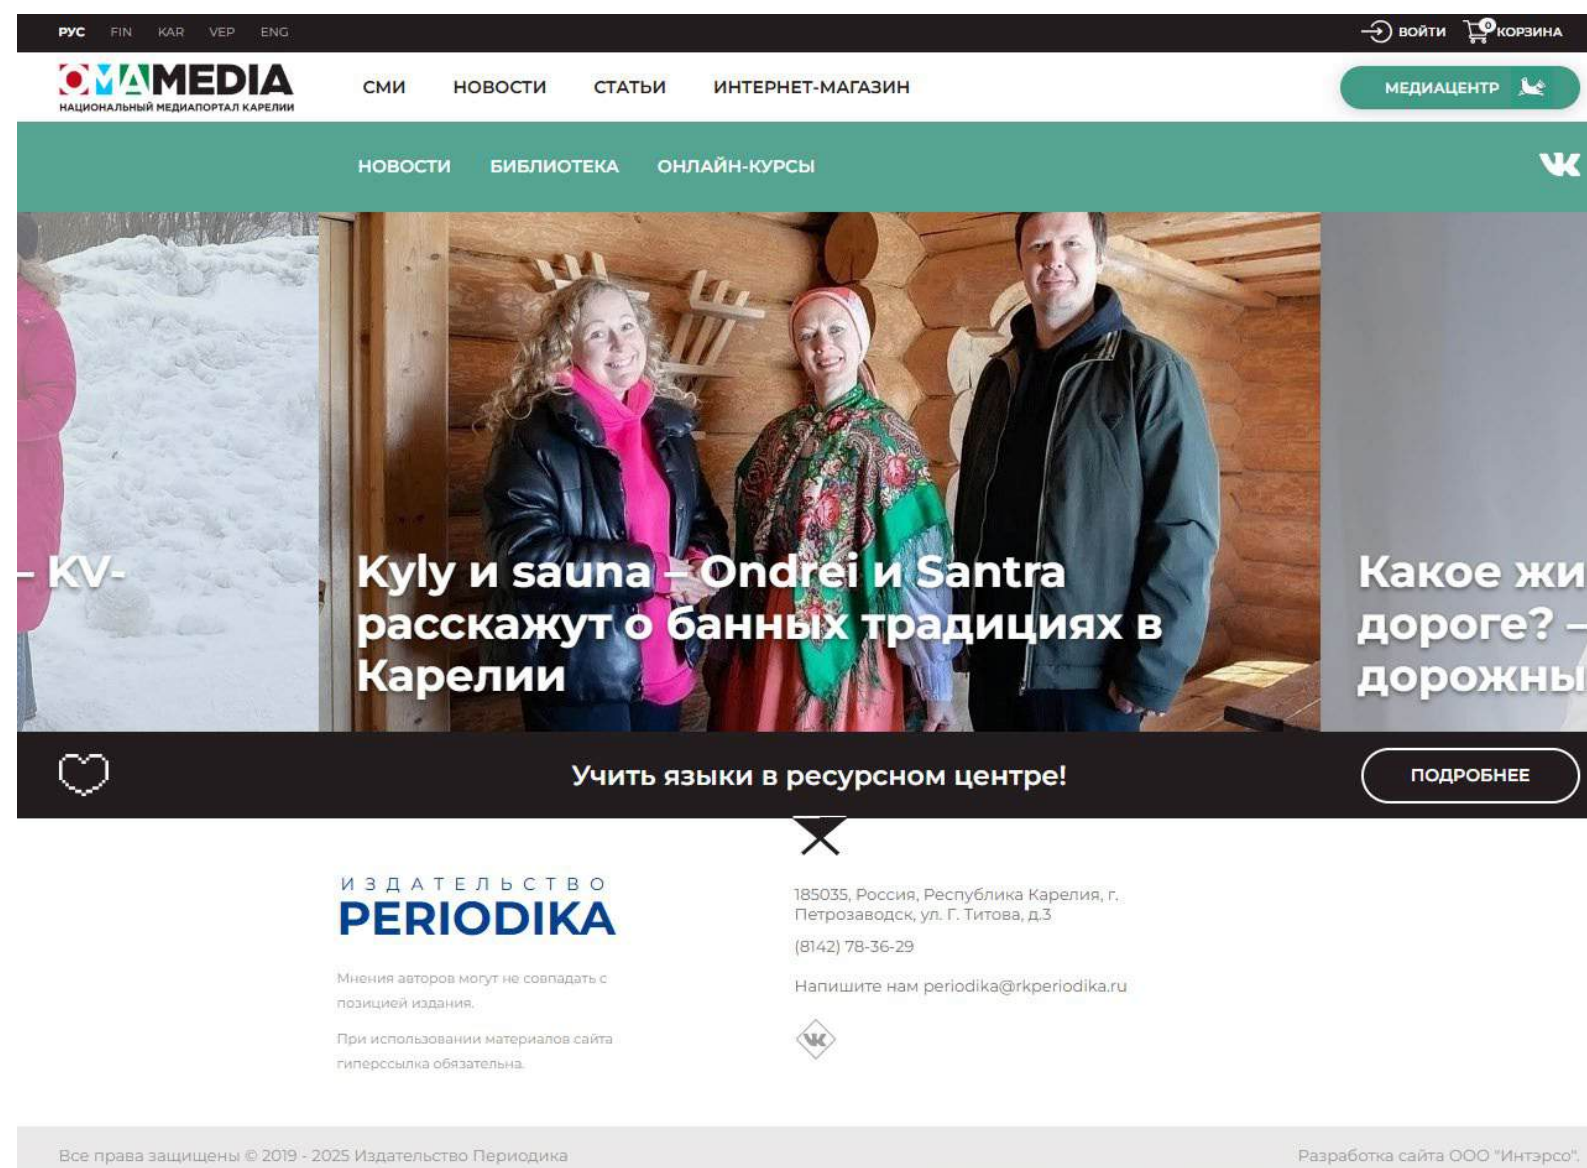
РУС FIN KAR VEP ENG

ВОЙТИ 0 КОРЗИНА

OMAMEDIA
НАЦИОНАЛЬНЫЙ МЕДИАПОРТАЛ КАРЕЛИИ

СМИ НОВОСТИ СТАТЬИ ИНТЕРНЕТ-МАГАЗИН

МЕДИАЦЕНТР

НОВОСТИ БИБЛИОТЕКА ОНЛАЙН-КУРСЫ

– KV-

Kyly и sauna – Ondrei и Santra расскажут о банных традициях в Карелии

Какое жи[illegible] дороге? – дорожны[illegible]

Учить языки в ресурсном центре!

ПОДРОБНЕЕ

ИЗДАТЕЛЬСТВО
PERIODIKA

Мнения авторов могут не совпадать с позицией издания.

При использовании материалов сайта гиперссылка обязательна.

185035, Россия, Республика Карелия, г. Петрозаводск, ул. Г. Титова, д.3

(8142) 78-36-29

Напишите нам periodika@rkperiodika.ru

Все права защищены © 2019 - 2025 Издательство Периодика

Разработка сайта ООО "Интэрсо".